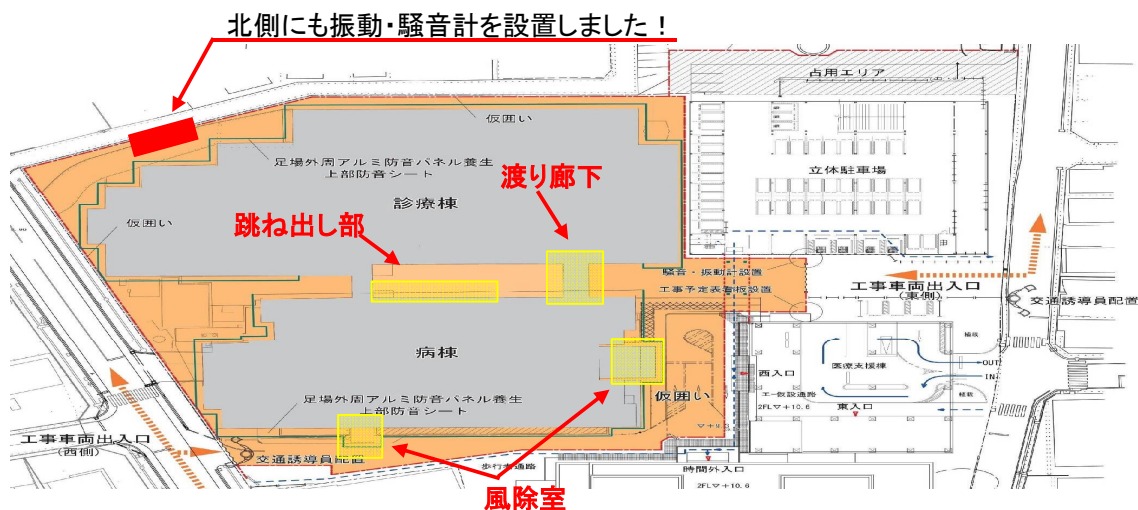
北側にも振動・騒音計を設置しました！

占用エリア

仮囲い

足場外周アルミ防音パネル養生
上部防音シート

渡り廊下

立体駐車場

診療棟

仮囲い

跳ね出し部

騒音・振動計設置

工事予定表看板設置

工事車両出入口
（東側）

交通誘導員配置

病棟

医療支援棟

OUT

IN

西入口

東入口

工一般設通路

2FL▽+10.6

足場外周アルミ防音パネル養生
上部防音シート

仮囲い

工事車両出入口
（西側）

交通誘導員配置

歩行者通路

時間外入口

2FL▽+10.6

風除室